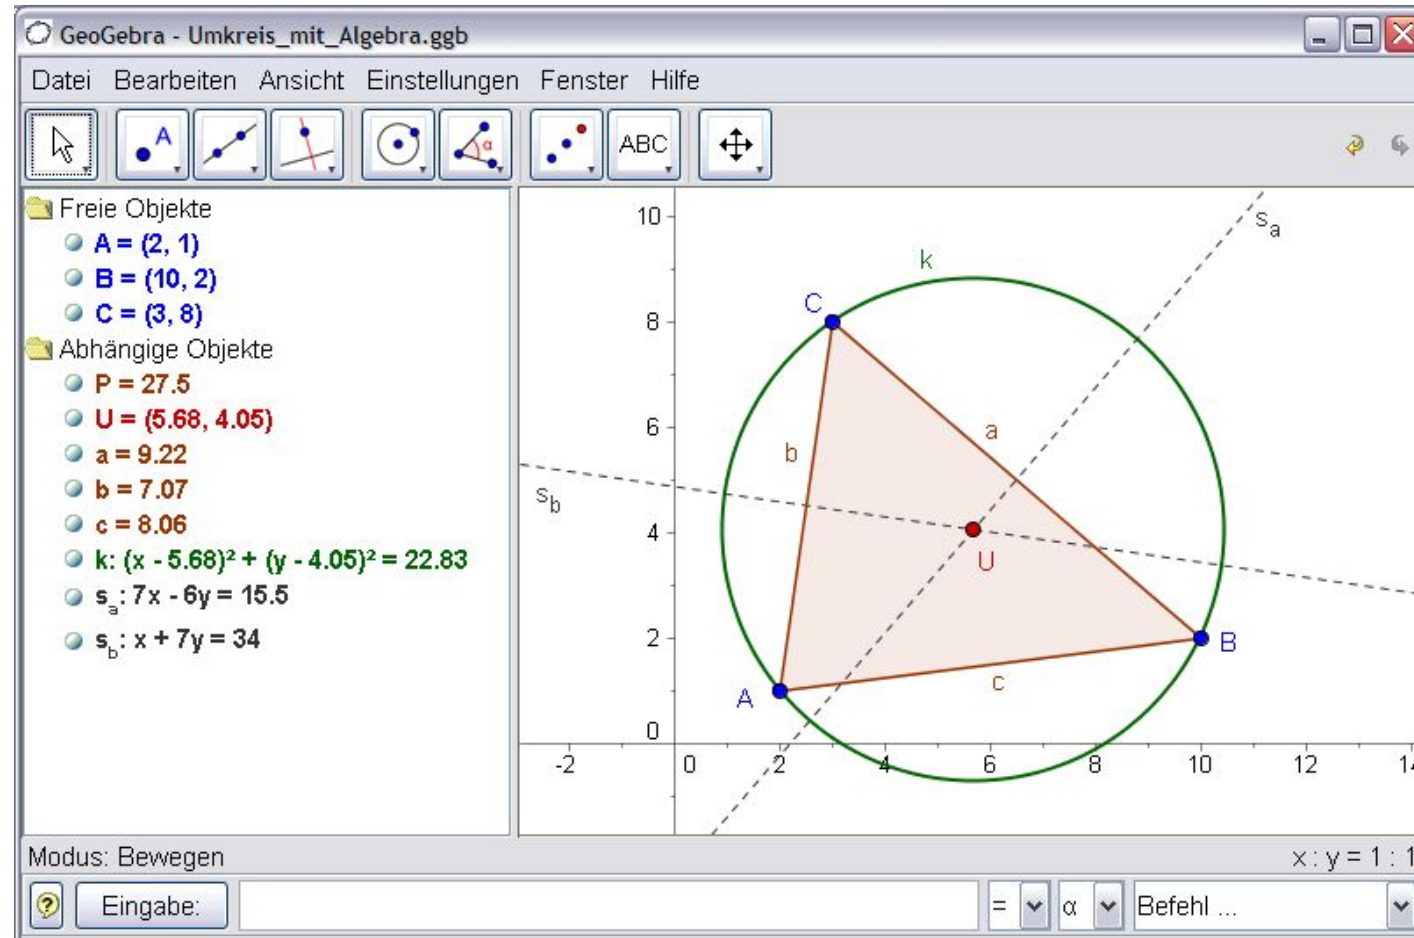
GeoGebra - Umkreis_mit_Algebra.ggb

Datei Bearbeiten Ansicht Einstellungen Fenster Hilfe

ABC

Freie Objekte
A = (2, 1)
B = (10, 2)
C = (3, 8)
Abhängige Objekte
P = 27.5
U = (5.68, 4.05)
a = 9.22
b = 7.07
c = 8.06
k: $(x - 5.68)^2 + (y - 4.05)^2 = 22.83$
$s_a$: 7x - 6y = 15.5
$s_b$: x + 7y = 34

10
8
6
4
2
0
-2
0
2
4
6
8
10
12
14
k
C
a
b
U
B
A
c
$s_a$
$s_b$

Modus: Bewegen
x : y = 1 : 1

Eingabe:
=
α
Befehl ...